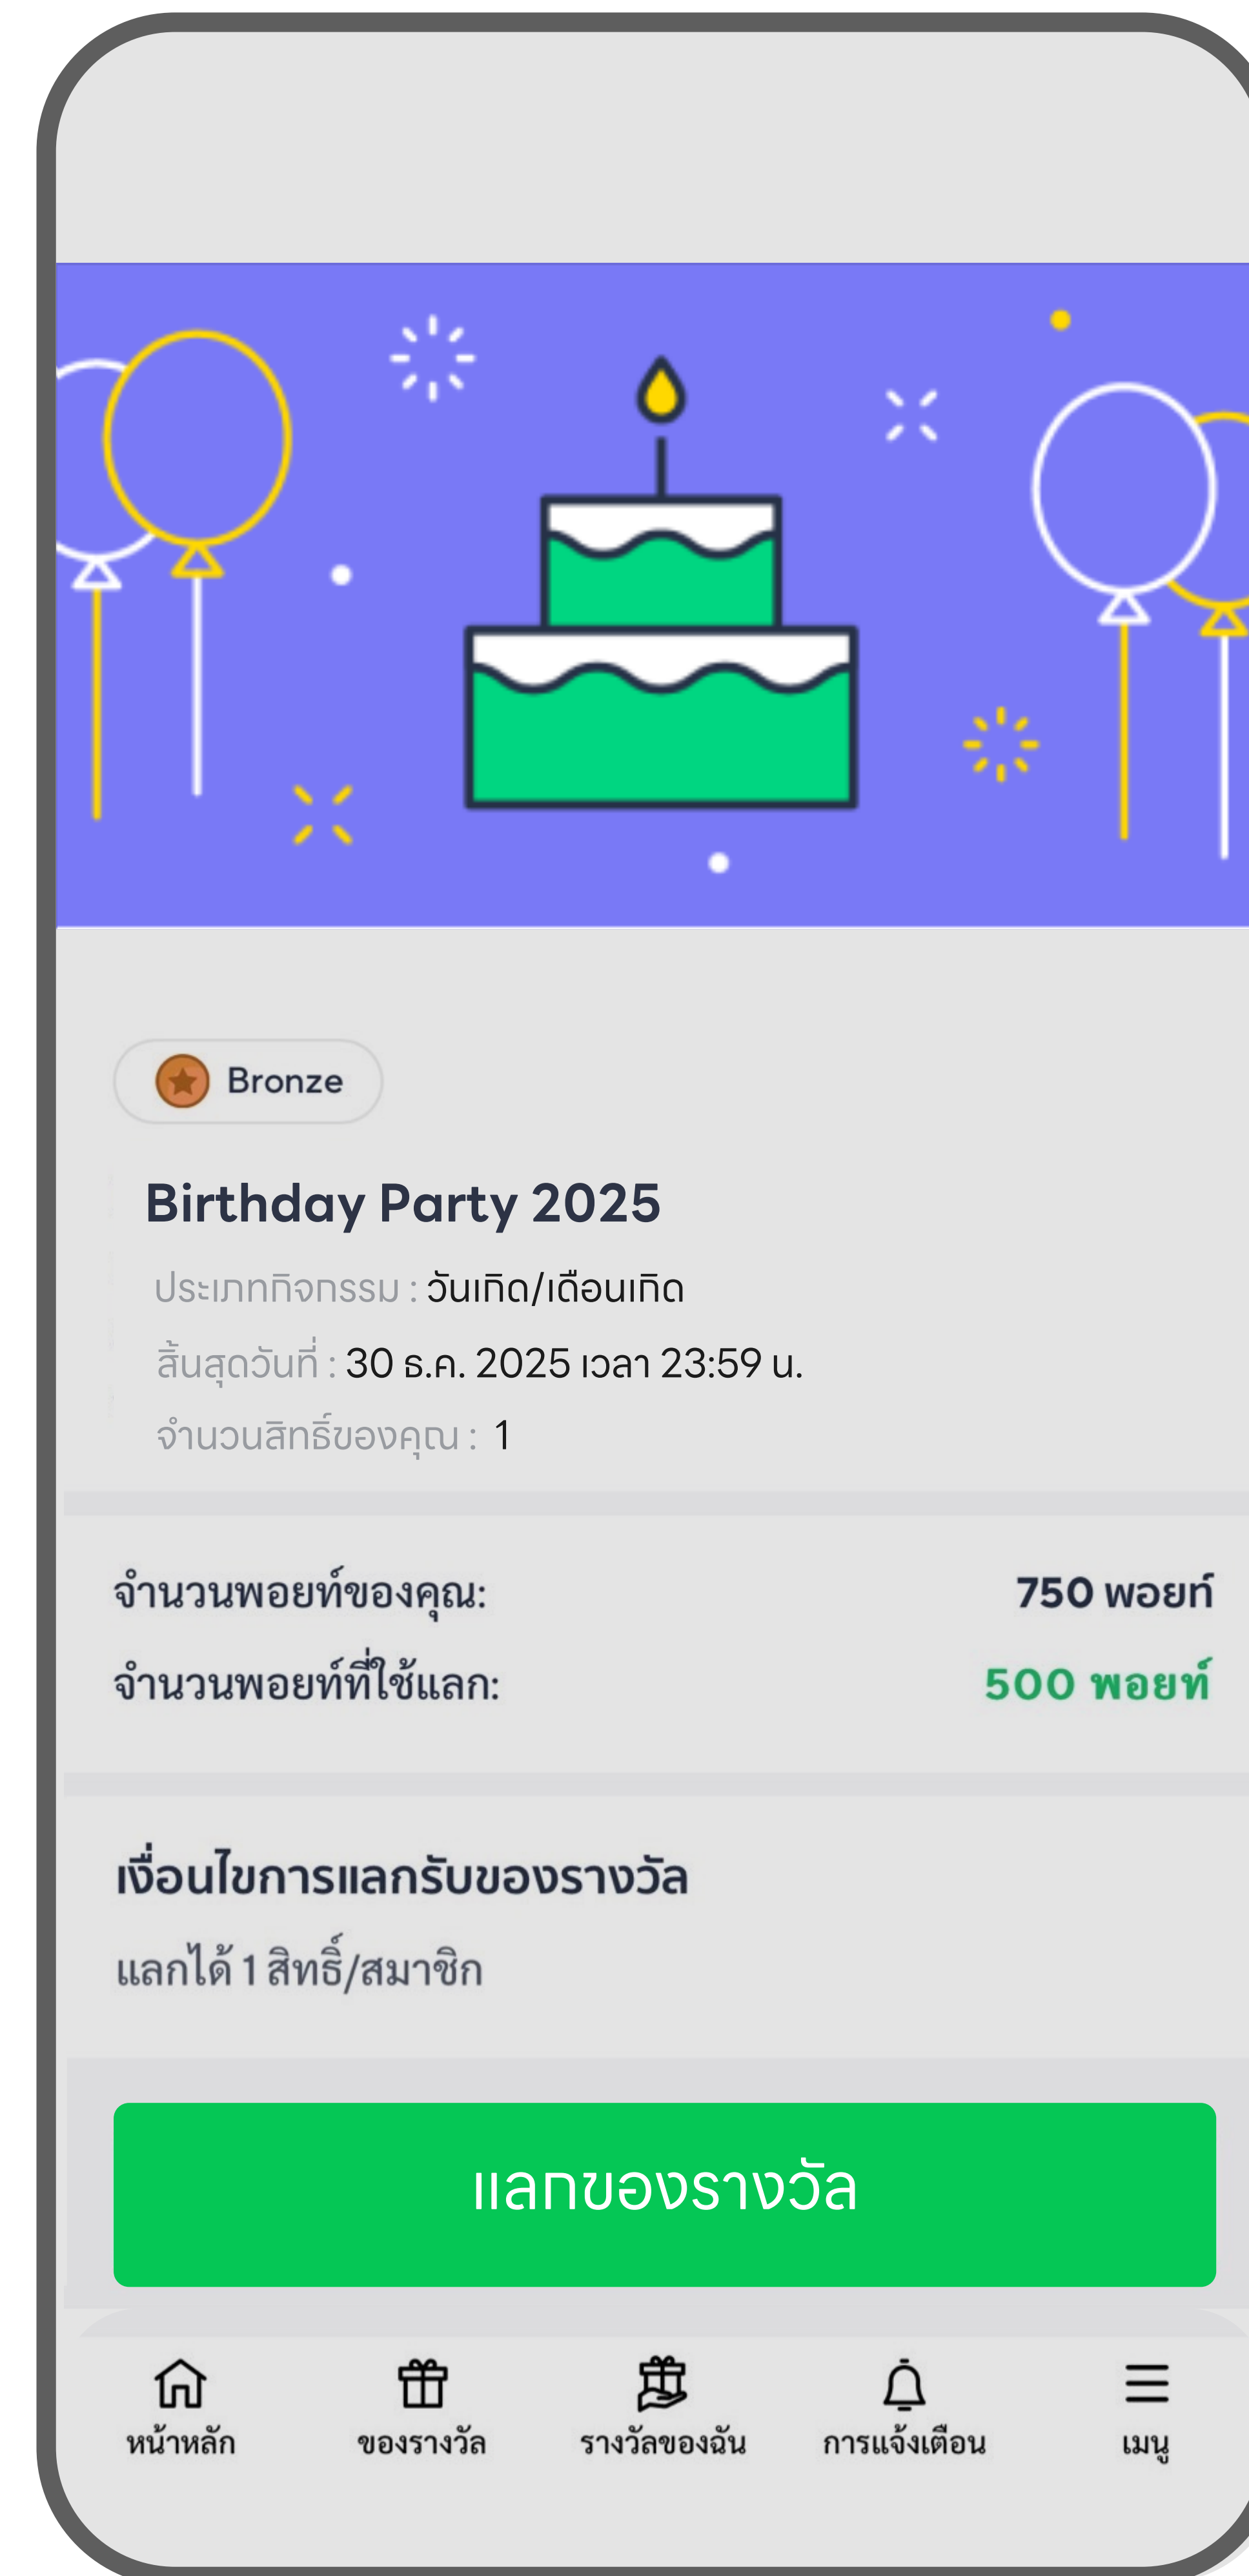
Bronze

Birthday Party 2025

ประเภทกิจกรรม : วันเกิด/เดือนเกิด

สิ้นสุดวันที่ : 30 ธ.ค. 2025 เวลา 23:59 น.

จำนวนสิทธิ์ของคุณ : 1

จำนวนพอยท์ของคุณ: 750 พอยท์

จำนวนพอยท์ที่ใช้แลก: 500 พอยท์

เงื่อนไขการแลกรับของรางวัล

แลกได้ 1 สิทธิ์/สมาชิก

แลกของรางวัล

หน้าหลัก
ของรางวัล
รางวัลของฉัน
การแจ้งเตือน
เมนู